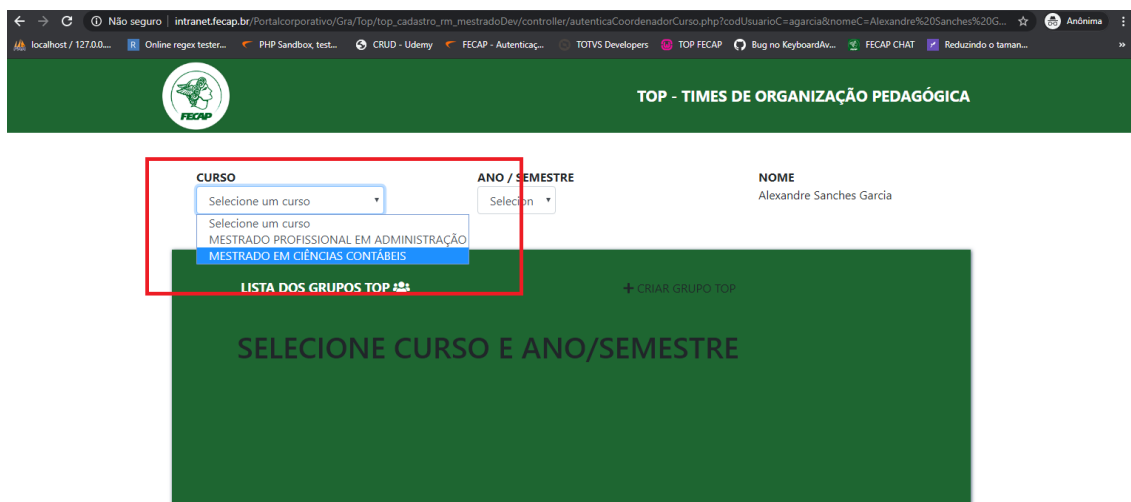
Não seguro | intranet.fecap.br/Portalcorporativo/Gra/Top/top_cadastro_rm_mestradoDev/controller/autenticaCoordenadorCurso.php?codUsuarioC=agarcia&nomeC=Alexandre%20Sanches%20G...

Anônima

localhost / 127.0.0... Online regex tester... PHP Sandbox, test... CRUD - Udemy FECAP - Autenticaç... TOTVS Developers TOP FECAP Bug no KeyboardAv... FECAP CHAT Reduzindo o taman...

FECAP

TOP - TIMES DE ORGANIZAÇÃO PEDAGÓGICA

CURSO

Selecione um curso

Selecione um curso
MESTRADO PROFISSIONAL EM ADMINISTRAÇÃO
MESTRADO EM CIÊNCIAS CONTÁBEIS

ANO / SEMESTRE

Selecion

NOME
Alexandre Sanches Garcia

LISTA DOS GRUPOS TOP

+ CRIAR GRUPO TOP

SELECIONE CURSO E ANO/SEMESTRE